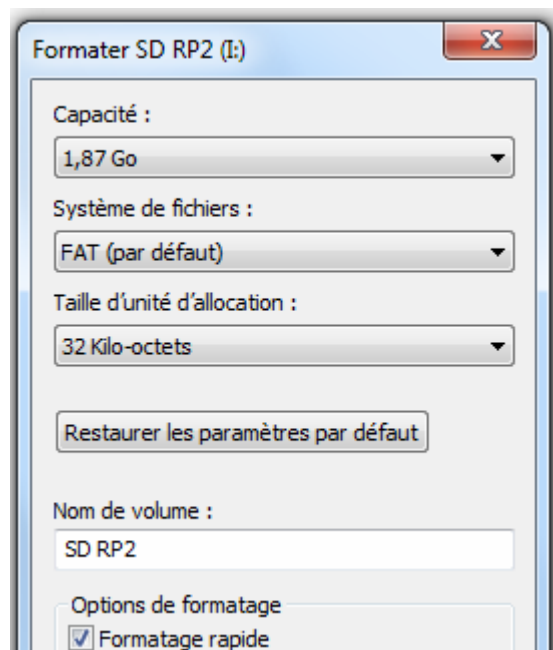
Formater SD RP2 (I:)

Capacité :

1,87 Go

Système de fichiers :

FAT (par défaut)

Taille d'unité d'allocation :

32 Kilo-octets

Restaurer les paramètres par défaut

Nom de volume :

SD RP2

Options de formatage

Formatage rapide